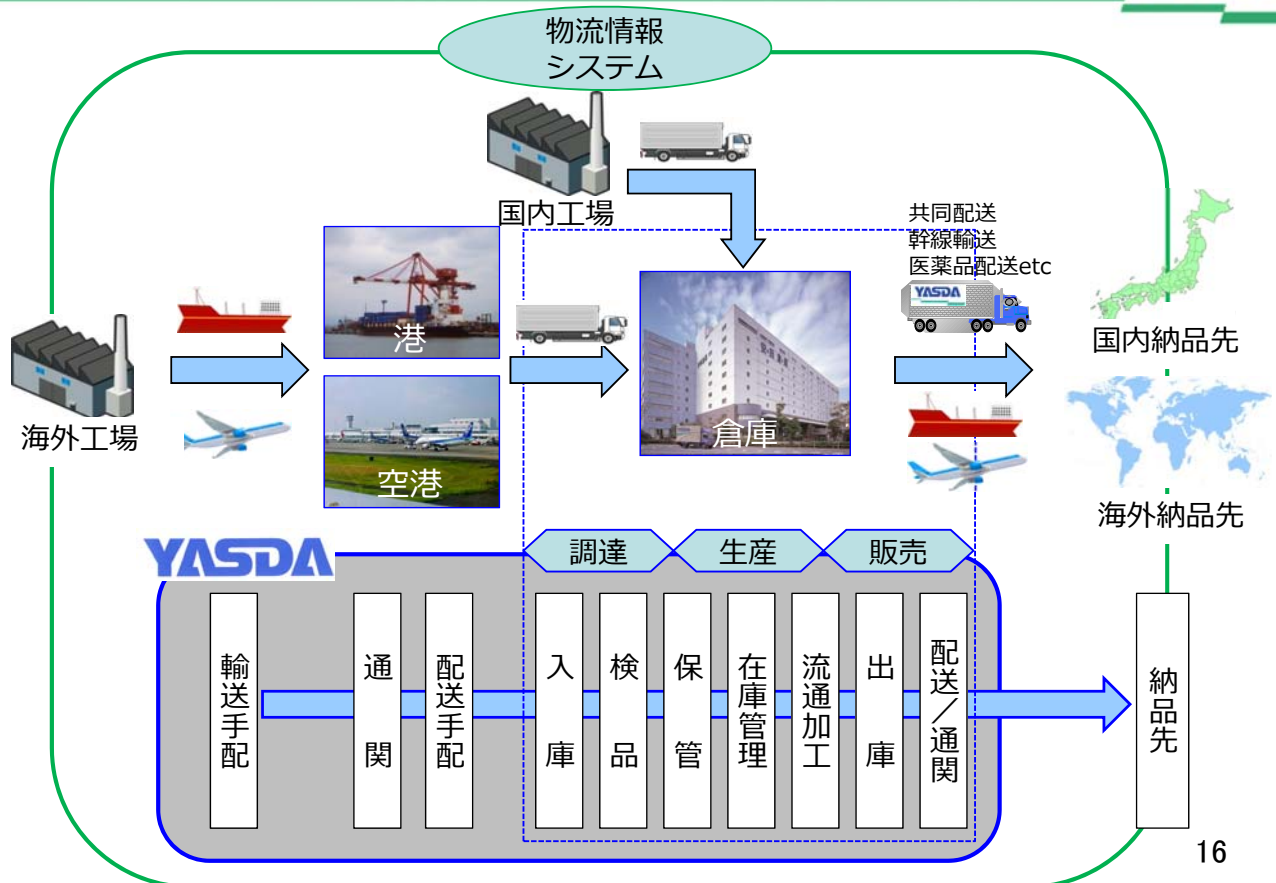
物流情報
システム

国内工場

共同配送
幹線輸送
医薬品配送etc

YASDA

港

空港

倉庫

海外工場

国内納品先

海外納品先

YASDA

調達
生産
販売

輸送手配
通関
配送手配
入庫
検品
保管
在庫管理
流通加工
出庫
配送／通関

納品先

16